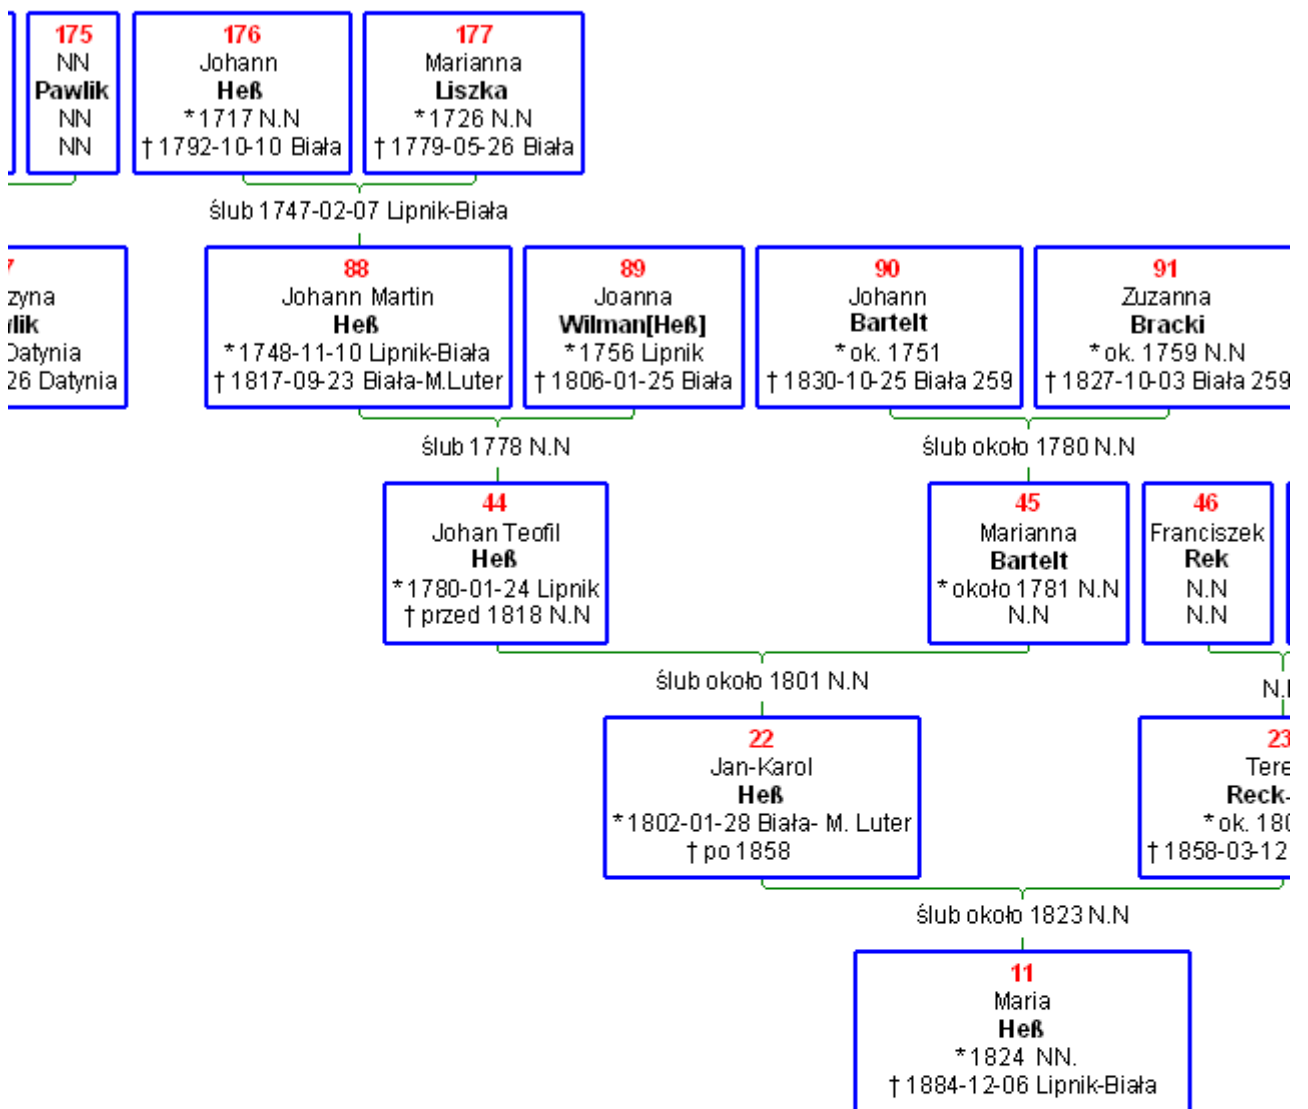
175
NN
Pawlik
NN
NN

176
Johann
Heß
*1717 N.N
†1792-10-10 Biała

177
Marianna
Liszka
*1726 N.N
†1779-05-26 Biała

ślub 1747-02-07 Lipnik-Biała

7
zyna
lik
Datynia
26 Datynia

88
Johann Martin
Heß
*1748-11-10 Lipnik-Biała
†1817-09-23 Biała-M.Luter

89
Joanna
Wilman[Heß]
*1756 Lipnik
†1806-01-25 Biała

90
Johann
Bartelt
*ok. 1751
†1830-10-25 Biała 259

91
Zuzanna
Bracki
*ok. 1759 N.N
†1827-10-03 Biała 259

ślub 1778 N.N

ślub około 1780 N.N

44
Johan Teofil
Heß
*1780-01-24 Lipnik
†przed 1818 N.N

45
Marianna
Bartelt
*około 1781 N.N
N.N

46
Franciszek
Rek
N.N
N.N

ślub około 1801 N.N

N.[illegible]

22
Jan-Karol
Heß
*1802-01-28 Biała- M. Luter
†po 1858

23
Tere
Reck-
*ok. 18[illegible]
†1858-03-12

ślub około 1823 N.N

11
Maria
Heß
*1824 NN.
†1884-12-06 Lipnik-Biała